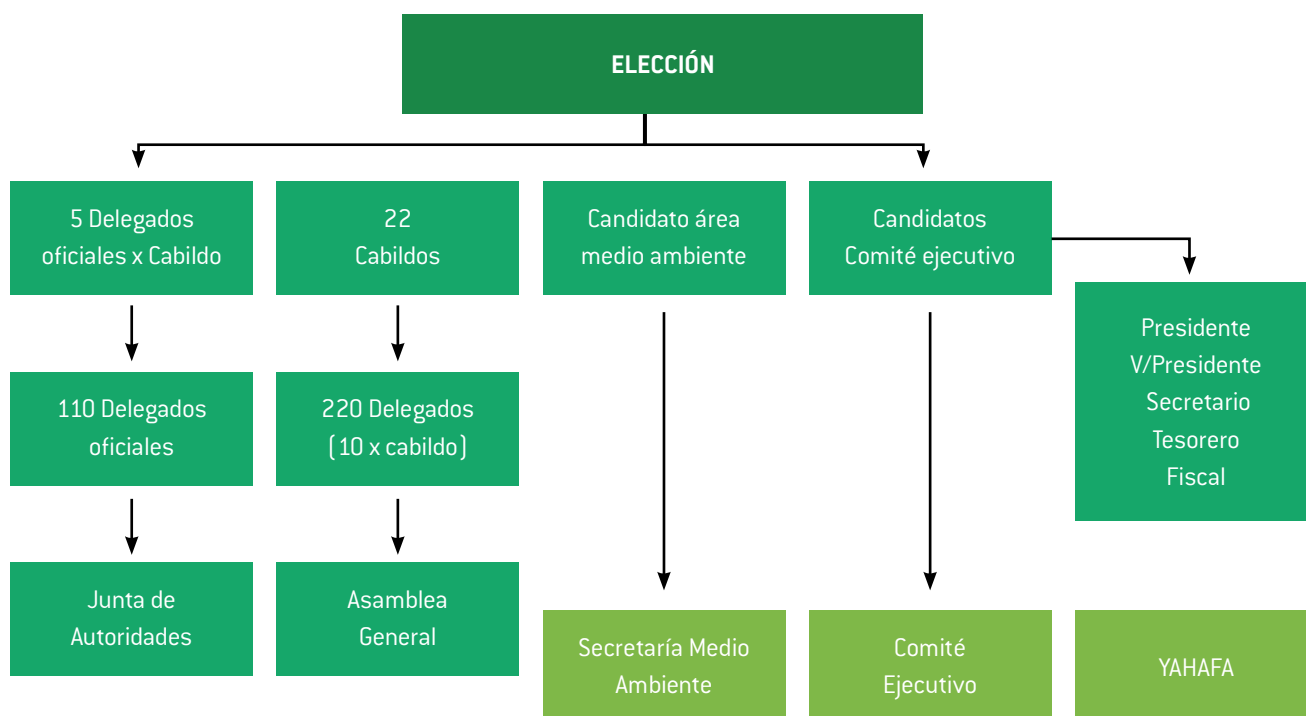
ELECCIÓN

5 Delegados oficiales x Cabildo

22 Cabildos

Candidato área medio ambiente

Candidatos Comité ejecutivo

Presidente
V/Presidente
Secretario
Tesorero
Fiscal

110 Delegados oficiales

220 Delegados (10 x cabildo)

Junta de Autoridades

Asamblea General

Secretaría Medio Ambiente

Comité Ejecutivo

YAHAFA